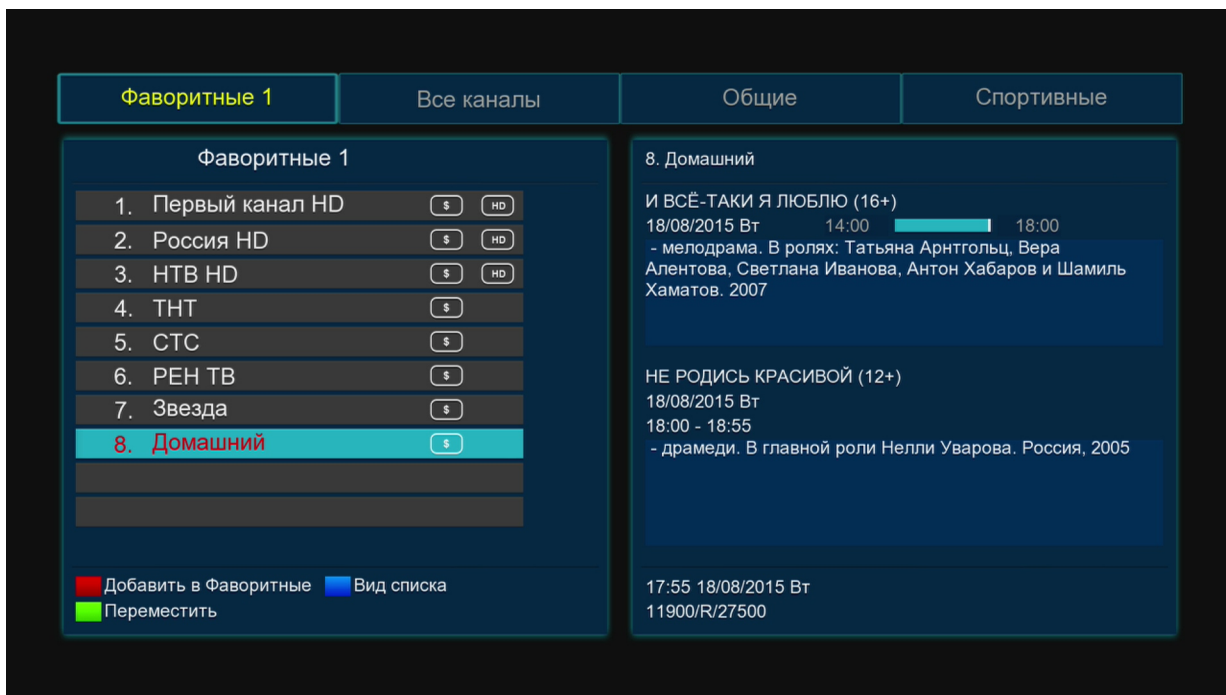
Фаворитные 1 | Все каналы | Общие | Спортивные

Фаворитные 1

1. Первый канал HD $ HD
2. Россия HD $ HD
3. НТВ HD $ HD
4. ТНТ $
5. СТС $
6. РЕН ТВ $
7. Звезда $
8. Домашний $

Добавить в Фаворитные Вид списка
Переместить

8. Домашний

И ВСЁ-ТАКИ Я ЛЮБЛЮ (16+)
18/08/2015 Вт 14:00 18:00
- мелодрама. В ролях: Татьяна Арнтгольц, Вера Алентова, Светлана Иванова, Антон Хабаров и Шамиль Хаматов. 2007

НЕ РОДИСЬ КРАСИВОЙ (12+)
18/08/2015 Вт
18:00 - 18:55
- драмеди. В главной роли Нелли Уварова. Россия, 2005

17:55 18/08/2015 Вт
11900/R/27500